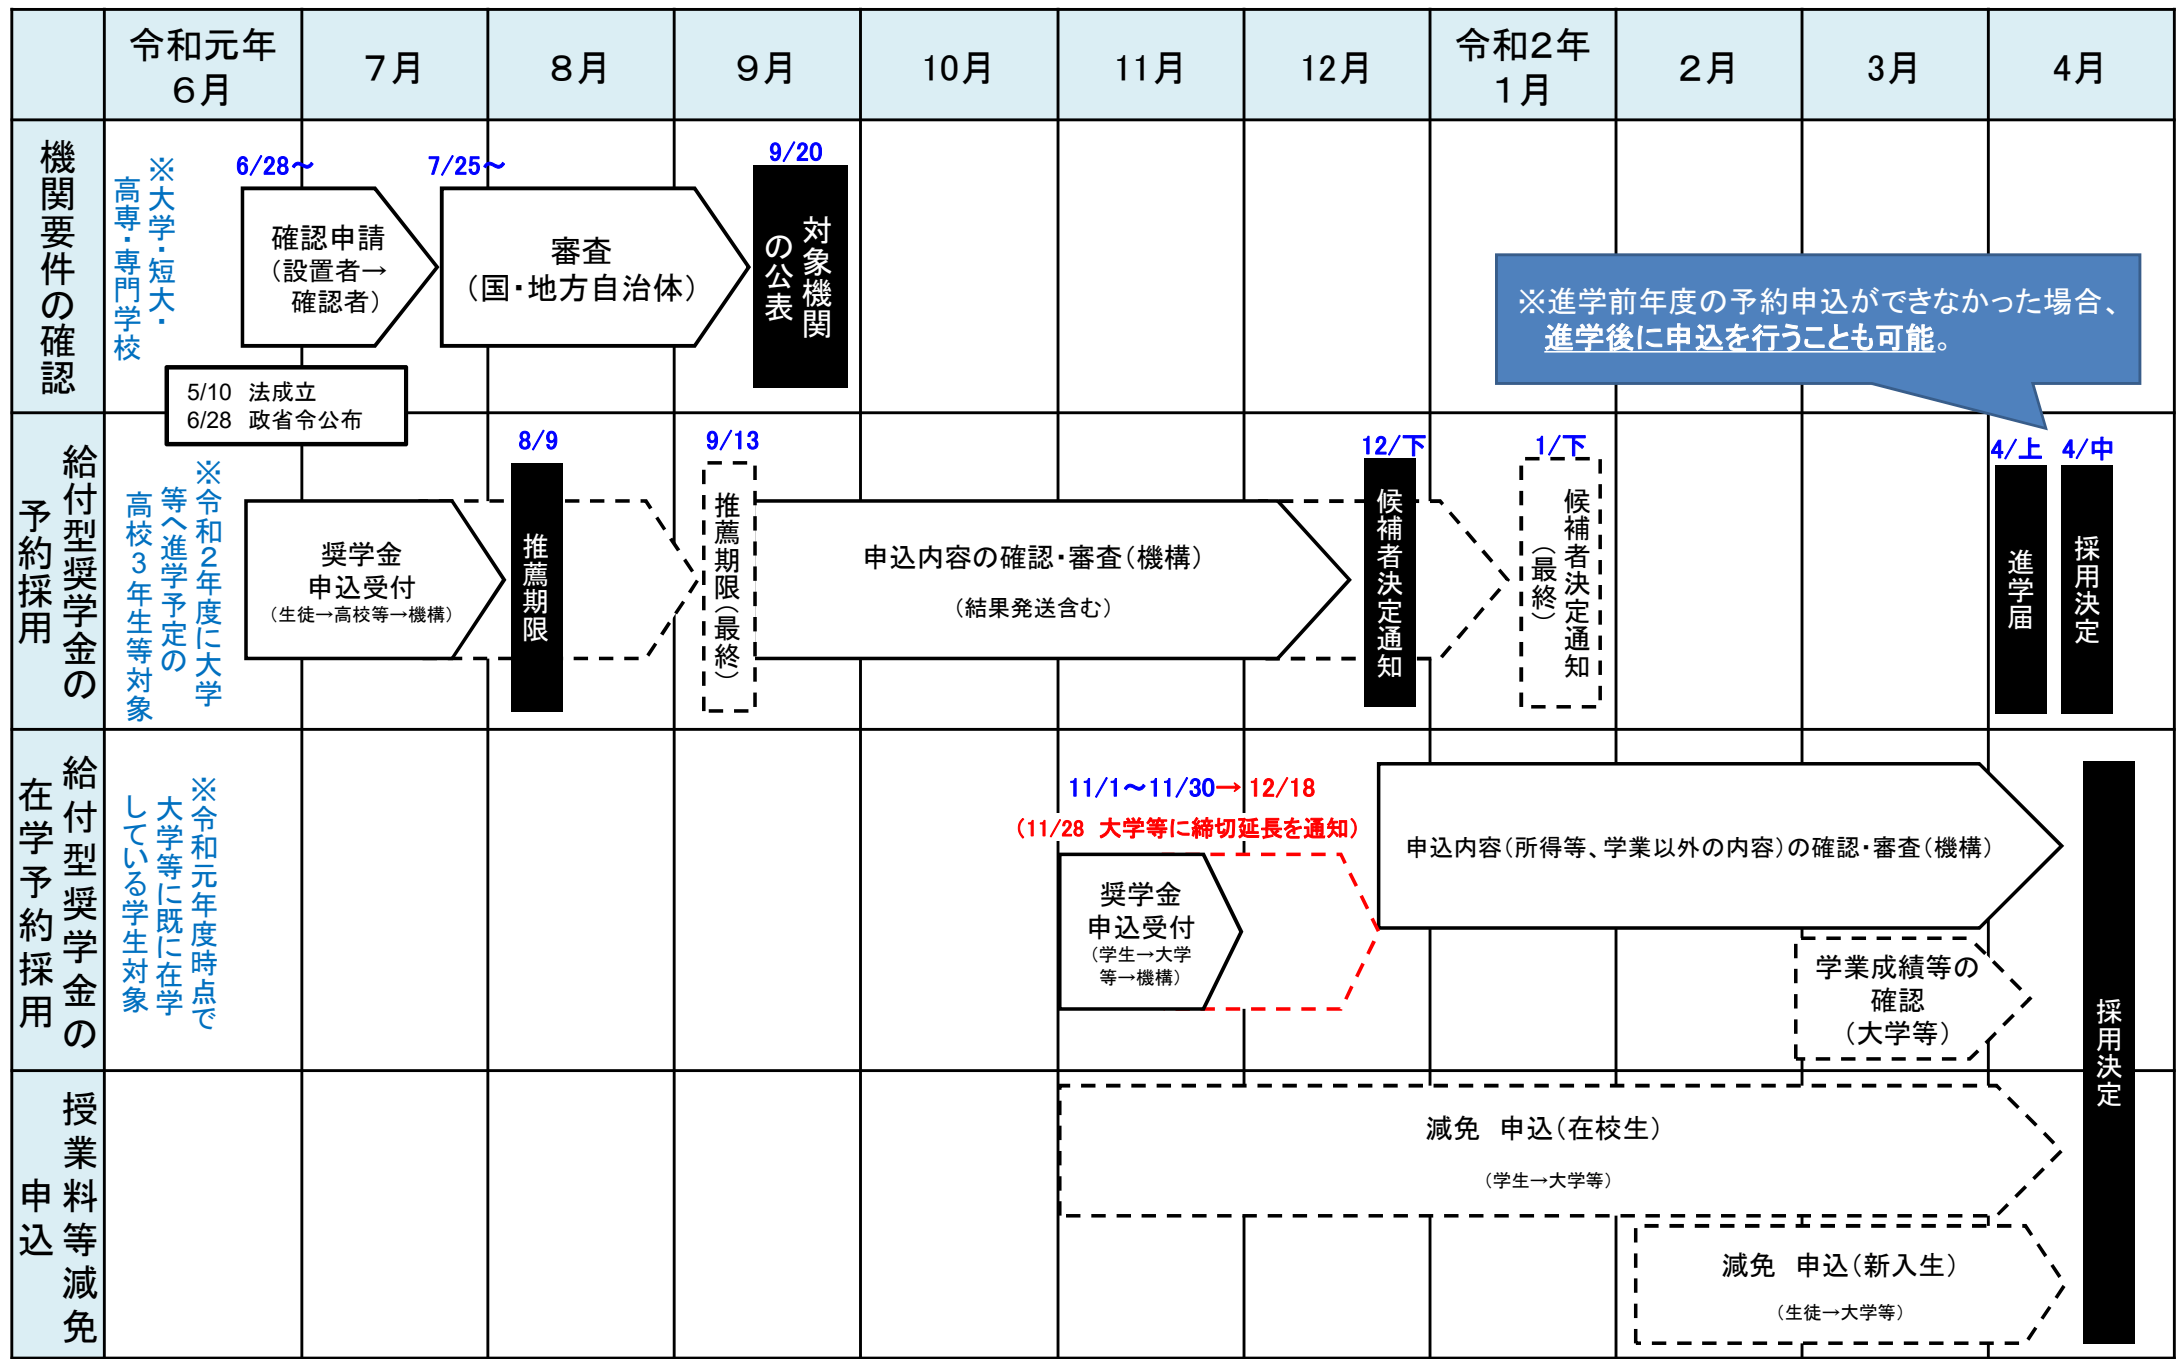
| | 令和元年6月 | 7月 | 8月 | 9月 | 10月 | 11月 | 12月 | 令和2年1月 | 2月 | 3月 | 4月 |
|---|---|---|---|---|---|---|---|---|---|---|---|

機関要件の確認

※大学・短大・高専・専門学校

6/28〜 確認申請（設置者→確認者）

7/25〜 審査（国・地方自治体）

9/20 対象機関の公表

5/10 法成立
6/28 政省令公布

※進学前年度の予約申込ができなかった場合、進学後に申込を行うことも可能。

給付型奨学金の予約採用

※令和2年度に大学等へ進学予定の高校3年生等対象

奨学金申込受付（生徒→高校等→機構）

8/9 推薦期限

9/13 推薦期限（最終）

申込内容の確認・審査（機構）（結果発送含む）

12/下 候補者決定通知

1/下 候補者決定通知（最終）

4/上 進学届

4/中 採用決定

給付型奨学金の在学予約採用

※令和元年度時点で大学等に既に在学している学生対象

11/1〜11/30→12/18
（11/28 大学等に締切延長を通知）

奨学金申込受付（学生→大学等→機構）

申込内容（所得等、学業以外の内容）の確認・審査（機構）

学業成績等の確認（大学等）

採用決定

授業料等減免申込

減免 申込（在校生）（学生→大学等）

減免 申込（新入生）（生徒→大学等）